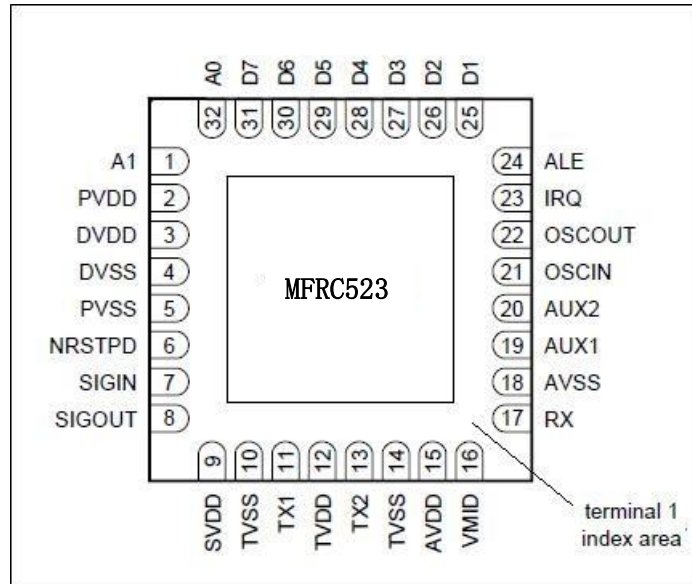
A0 D7 D6 D5 D4 D3 D2 D1
32 31 30 29 28 27 26 25

A1 1
PVDD 2
DVDD 3
DVSS 4
PVSS 5
NRSTPD 6
SIGIN 7
SIGOUT 8

MFRC523

24 ALE
23 IRQ
22 OSCOUT
21 OSCIN
20 AUX2
19 AUX1
18 AVSS
17 RX

9 10 11 12 13 14 15 16
SVDD TVSS TX1 TVDD TX2 TVSS AVDD VMID

terminal 1 index area